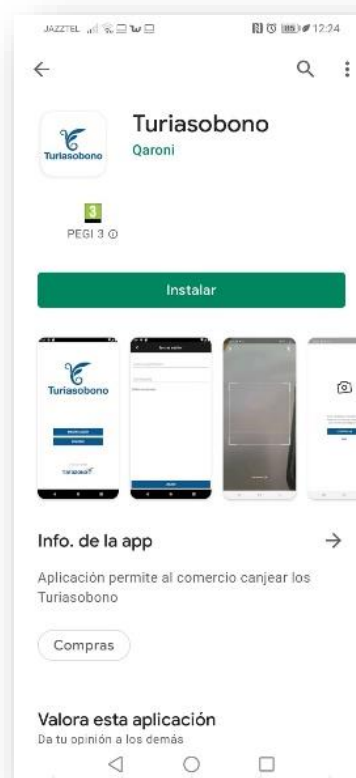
JAZZTEL 12:24

Turiasobono
Turiasobono
Qaroni

3
PEGI 3

Instalar

Turiasobono

Info. de la app

Aplicación permite al comercio canjear los Turiasobono

Compras

Valora esta aplicación
Da tu opinión a los demás